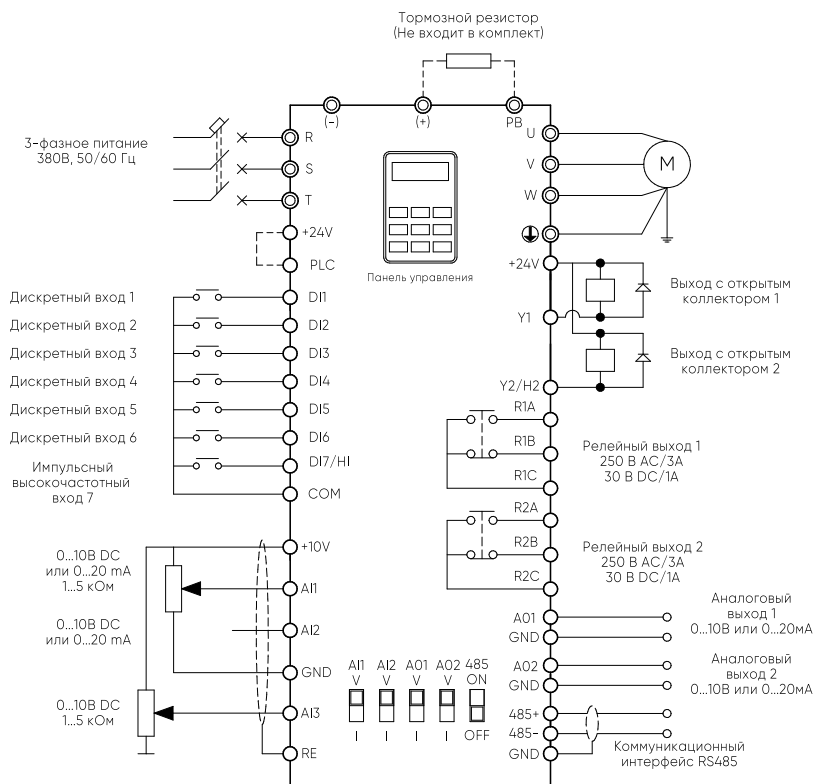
Тормозной резистор
(Не входит в комплект)

(-)
(+)
PB

3-фазное питание
380В, 50/60 Гц

R
S
T
U
V
W
M

+24V
PLC

Панель управления

+24V
Выход с открытым коллектором 1
Y1
Выход с открытым коллектором 2
Y2/H2

Дискретный вход 1
DI1
Дискретный вход 2
DI2
Дискретный вход 3
DI3
Дискретный вход 4
DI4
Дискретный вход 5
DI5
Дискретный вход 6
DI6
Импульсный высокочастотный вход 7
DI7/HI
COM

R1A
R1B
R1C
Релейный выход 1
250 В AC/3A
30 В DC/1A

R2A
R2B
R2C
Релейный выход 2
250 В AC/3A
30 В DC/1A

0...10В DC
или 0...20 mA
1...5 кОм
+10V
AI1

0...10В DC
или 0...20 mA
AI2

GND

0...10В DC
1...5 кОм
AI3

RE

AI1 V I
AI2 V I
A01 V I
A02 V I
485 ON OFF

A01
GND
Аналоговый выход 1
0...10В или 0...20мА

A02
GND
Аналоговый выход 2
0...10В или 0...20мА

485+
485-
GND
Коммуникационный интерфейс RS485